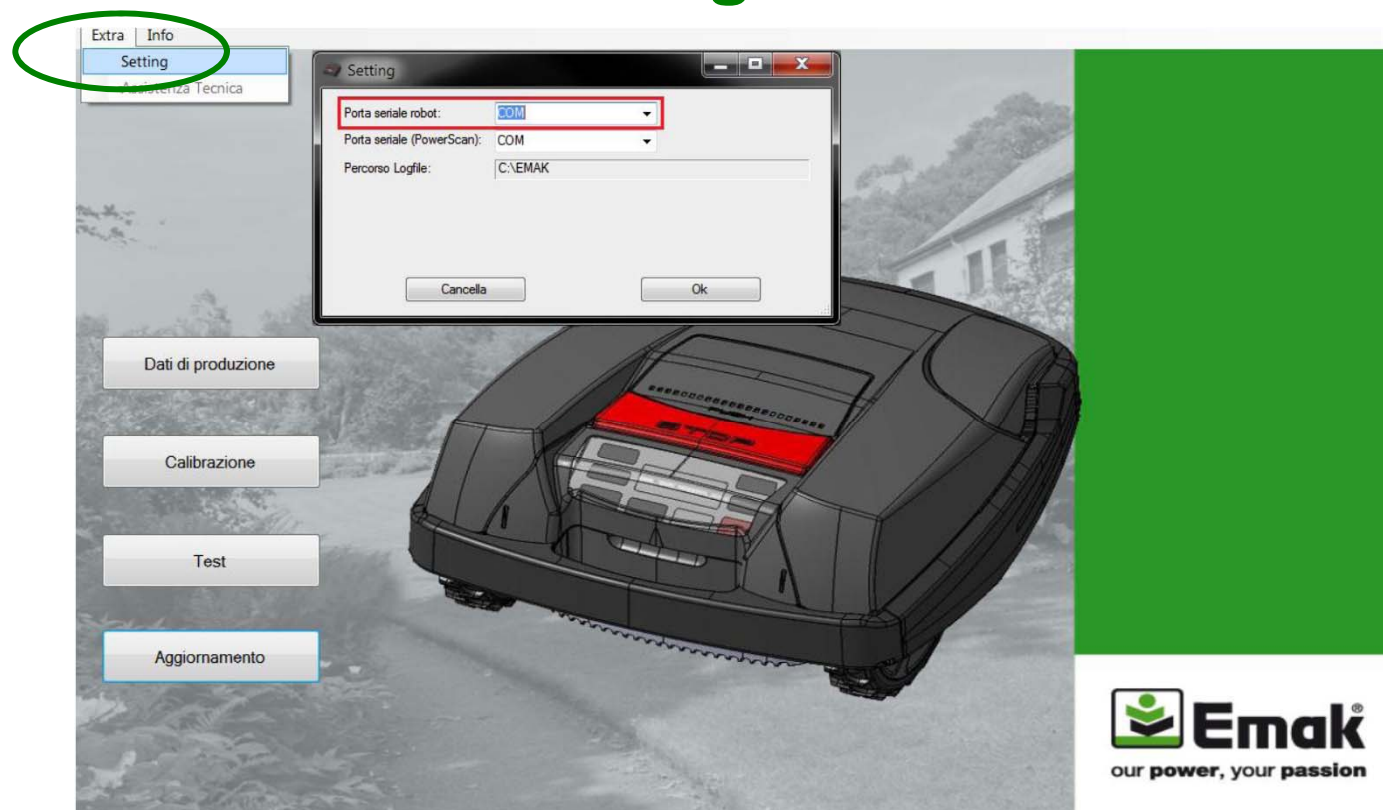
Extra | Info
Setting
Assistenza Tecnica

Setting

Porta seriale robot: COM
Porta seriale (PowerScan): COM
Percorso Logfile: C:\EMAK

Cancella
Ok

Dati di produzione

Calibrazione

Test

Aggiornamento

STOP

Emak®
our power, your passion